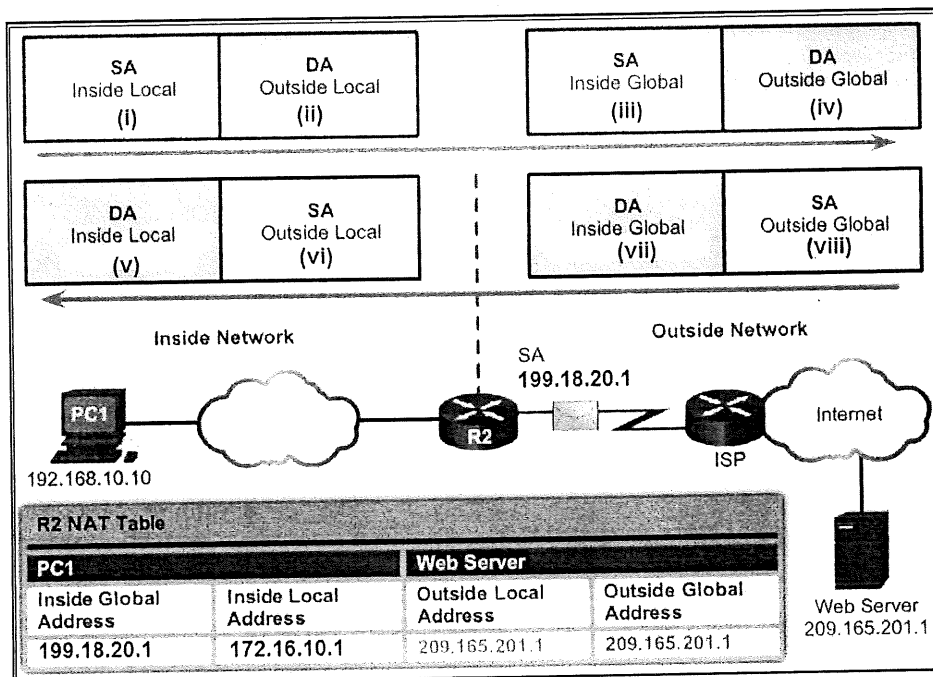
SA
Inside Local
(i)

DA
Outside Local
(ii)

SA
Inside Global
(iii)

DA
Outside Global
(iv)

DA
Inside Local
(v)

SA
Outside Local
(vi)

DA
Inside Global
(vii)

SA
Outside Global
(viii)

Inside Network

Outside Network

SA
199.18.20.1

PC1

192.168.10.10

R2

ISP

Internet

Web Server
209.165.201.1

R2 NAT Table

| PC1 | | Web Server | |
|---|---|---|---|
| Inside Global Address | Inside Local Address | Outside Local Address | Outside Global Address |
| 199.18.20.1 | 172.16.10.1 | 209.165.201.1 | 209.165.201.1 |